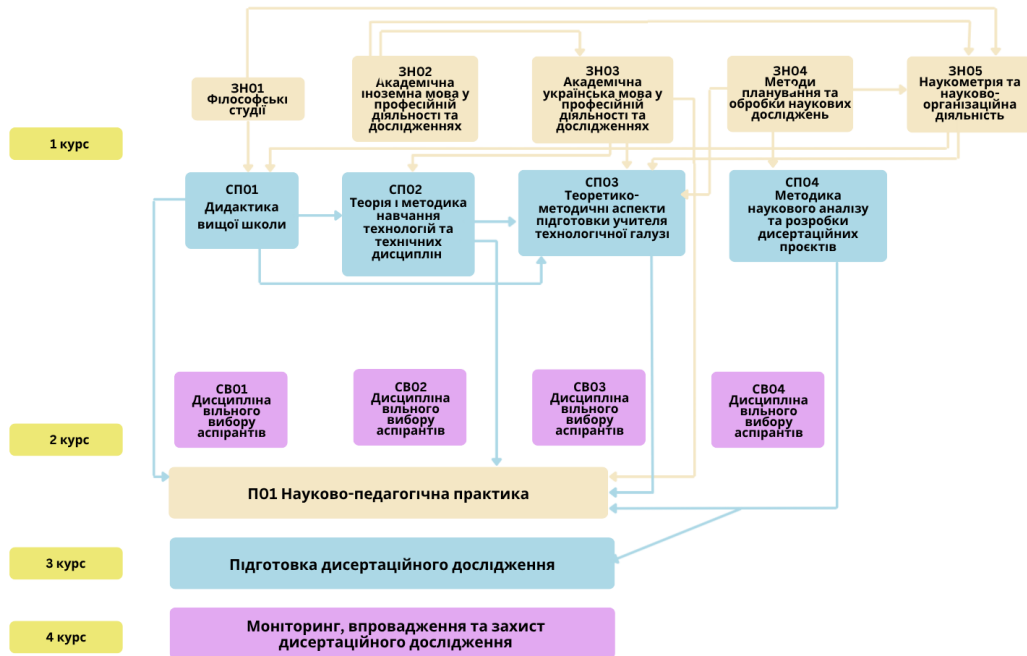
1 курс

ЗН01
Філософські студії

ЗН02
Академічна іноземна мова у професійній діяльності та дослідженнях

ЗН03
Академічна українська мова у професійній діяльності та дослідженнях

ЗН04
Методи планування та обробки наукових досліджень

ЗН05
Наукометрія та науково-організаційна діяльність

СП01
Дидактика вищої школи

СП02
Теорія і методика навчання технологій та технічних дисциплін

СП03
Теоретико-методичні аспекти підготовки учителя технологічної галузі

СП04
Методика наукового аналізу та розробки дисертаційних проєктів

2 курс

СВ01
Дисципліна вільного вибору аспірантів

СВ02
Дисципліна вільного вибору аспірантів

СВ03
Дисципліна вільного вибору аспірантів

СВ04
Дисципліна вільного вибору аспірантів

П01 Науково-педагогічна практика

3 курс

Підготовка дисертаційного дослідження

4 курс

Моніторинг, впровадження та захист дисертаційного дослідження